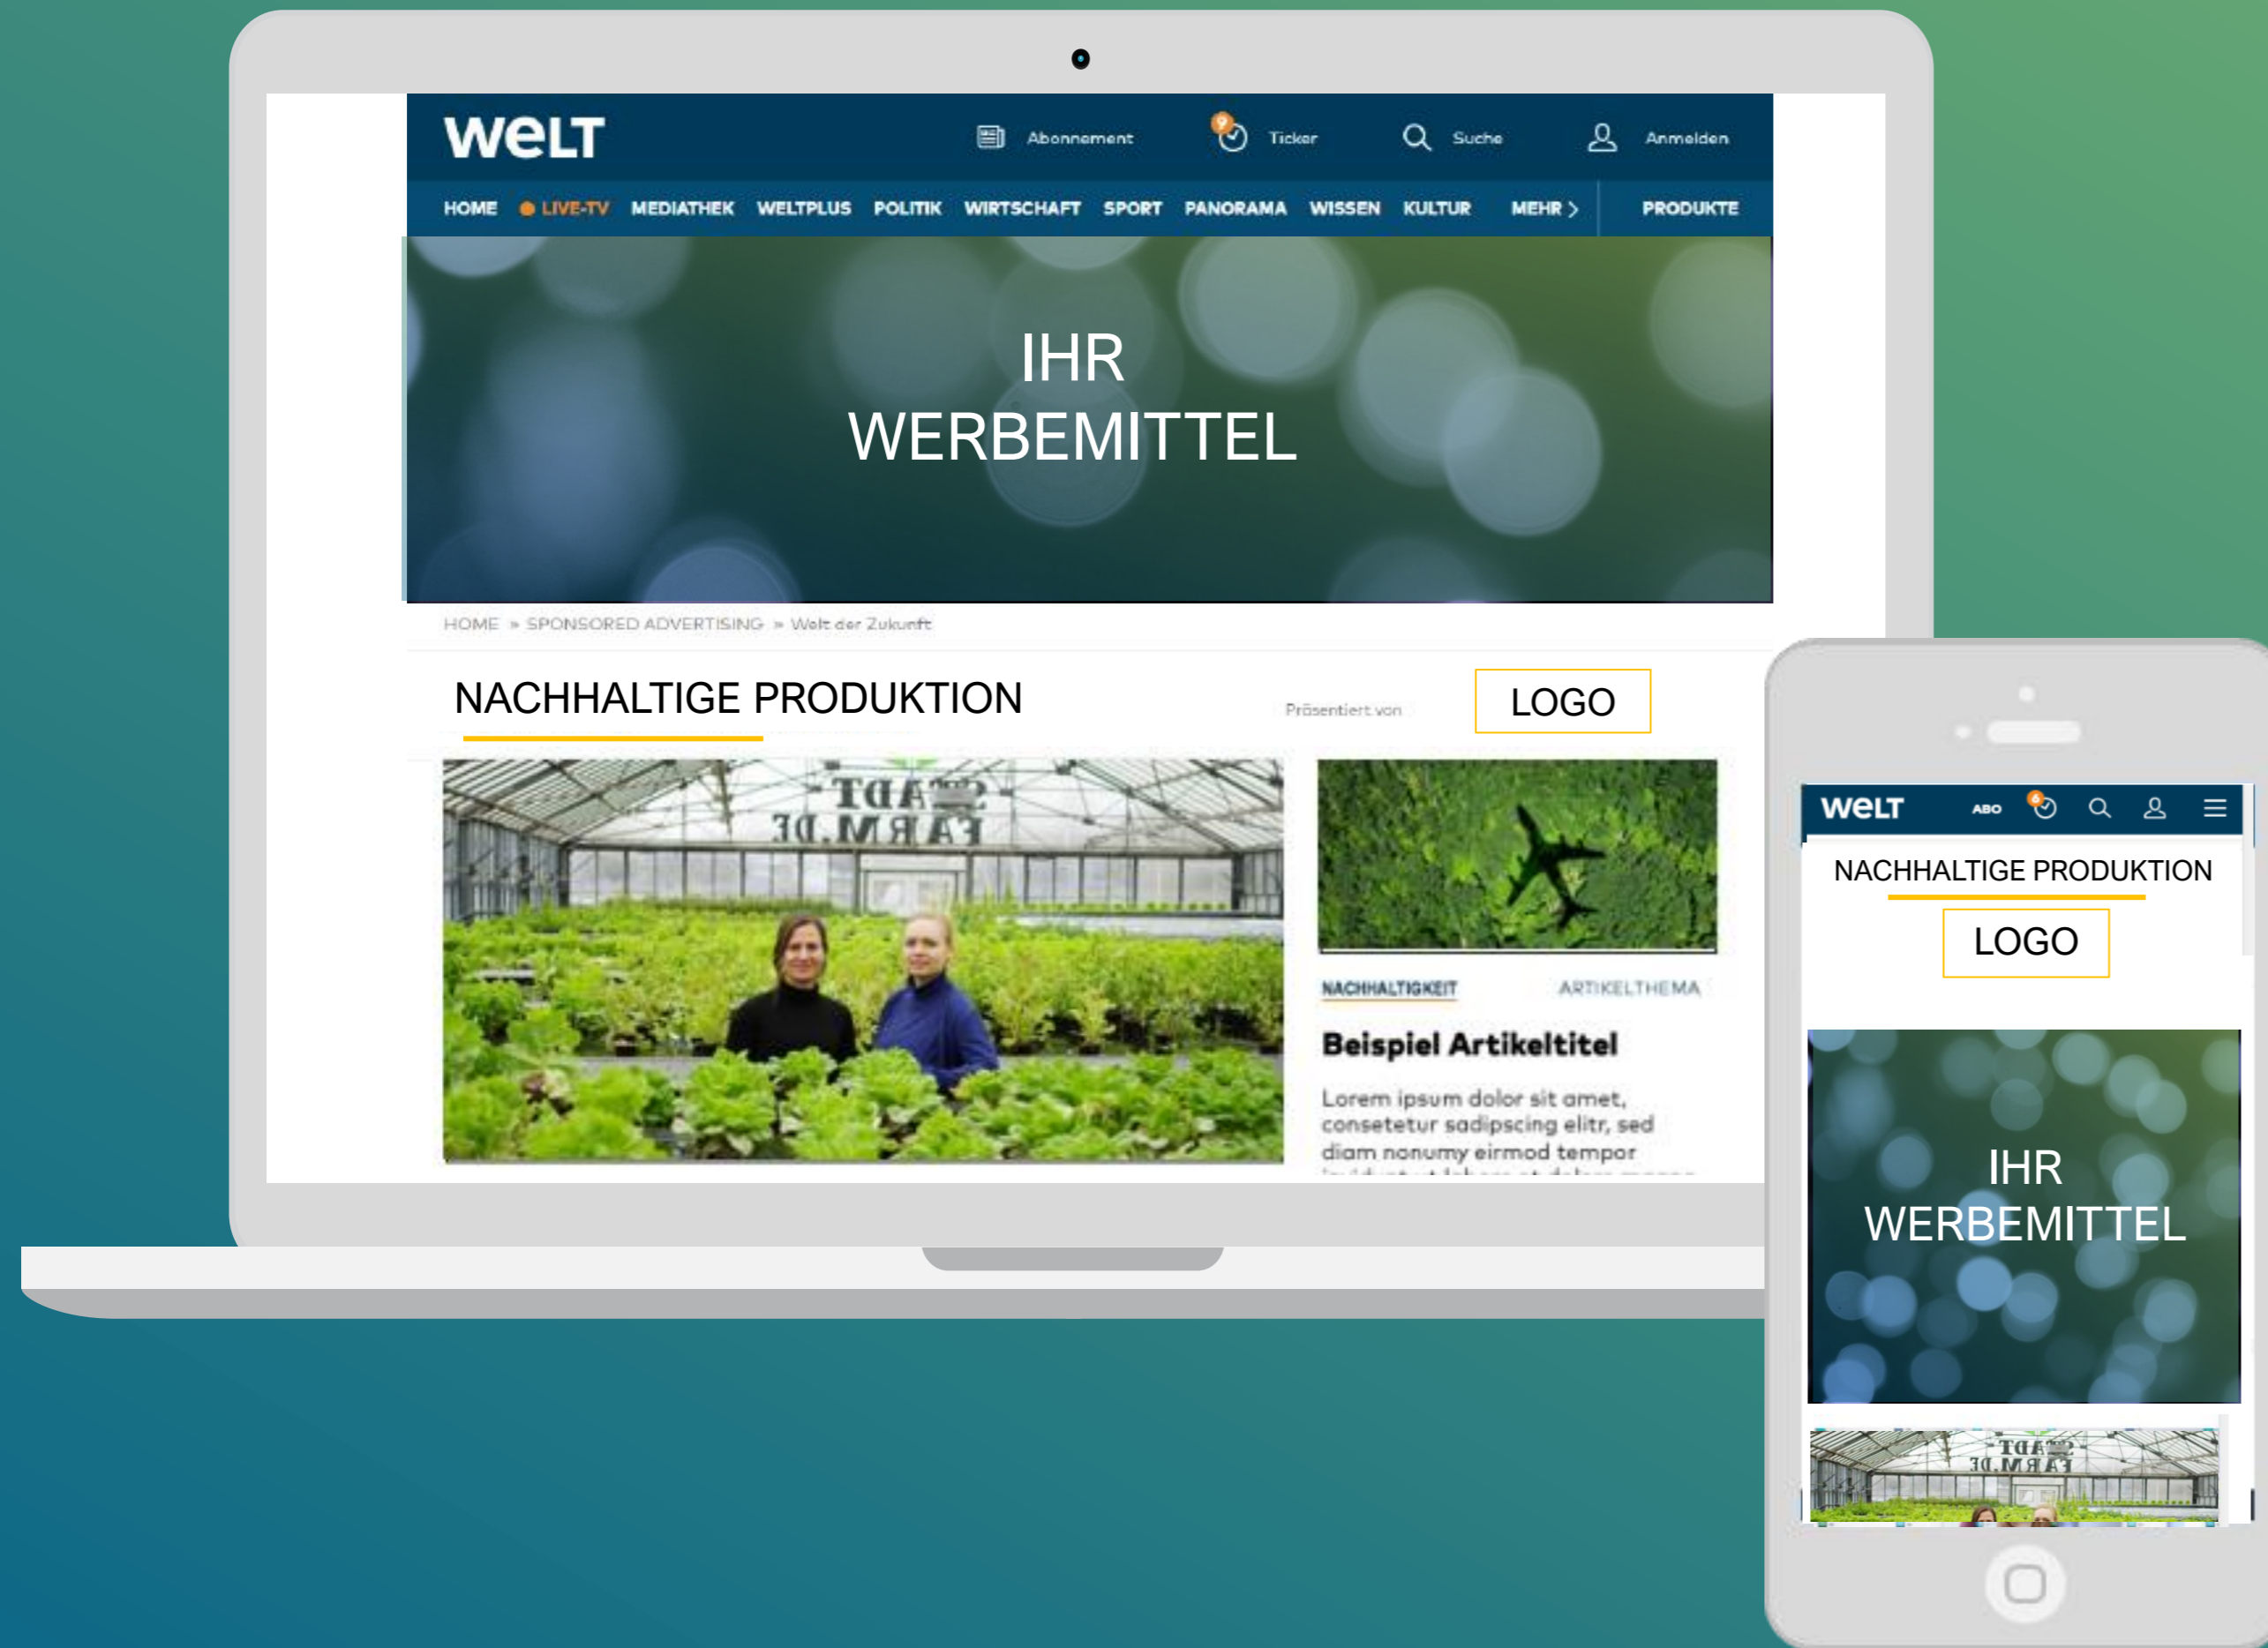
WELT

Abonnement Ticker Suche Anmelden

HOME LIVE-TV MEDIATHEK WELTPLUS POLITIK WIRTSCHAFT SPORT PANORAMA WISSEN KULTUR MEHR PRODUKTE

IHR WERBEMITTEL

HOME » SPONSORED ADVERTISING » Welt der Zukunft

NACHHALTIGE PRODUKTION

Präsentiert von

LOGO

NACHHALTIGKEIT ARTIKELTHEMA

Beispiel Artikeltitel

Lorem ipsum dolor sit amet, consetetur sadipscing elitr, sed diam nonumy eirmod tempor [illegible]

WELT ABO

NACHHALTIGE PRODUKTION

LOGO

IHR WERBEMITTEL